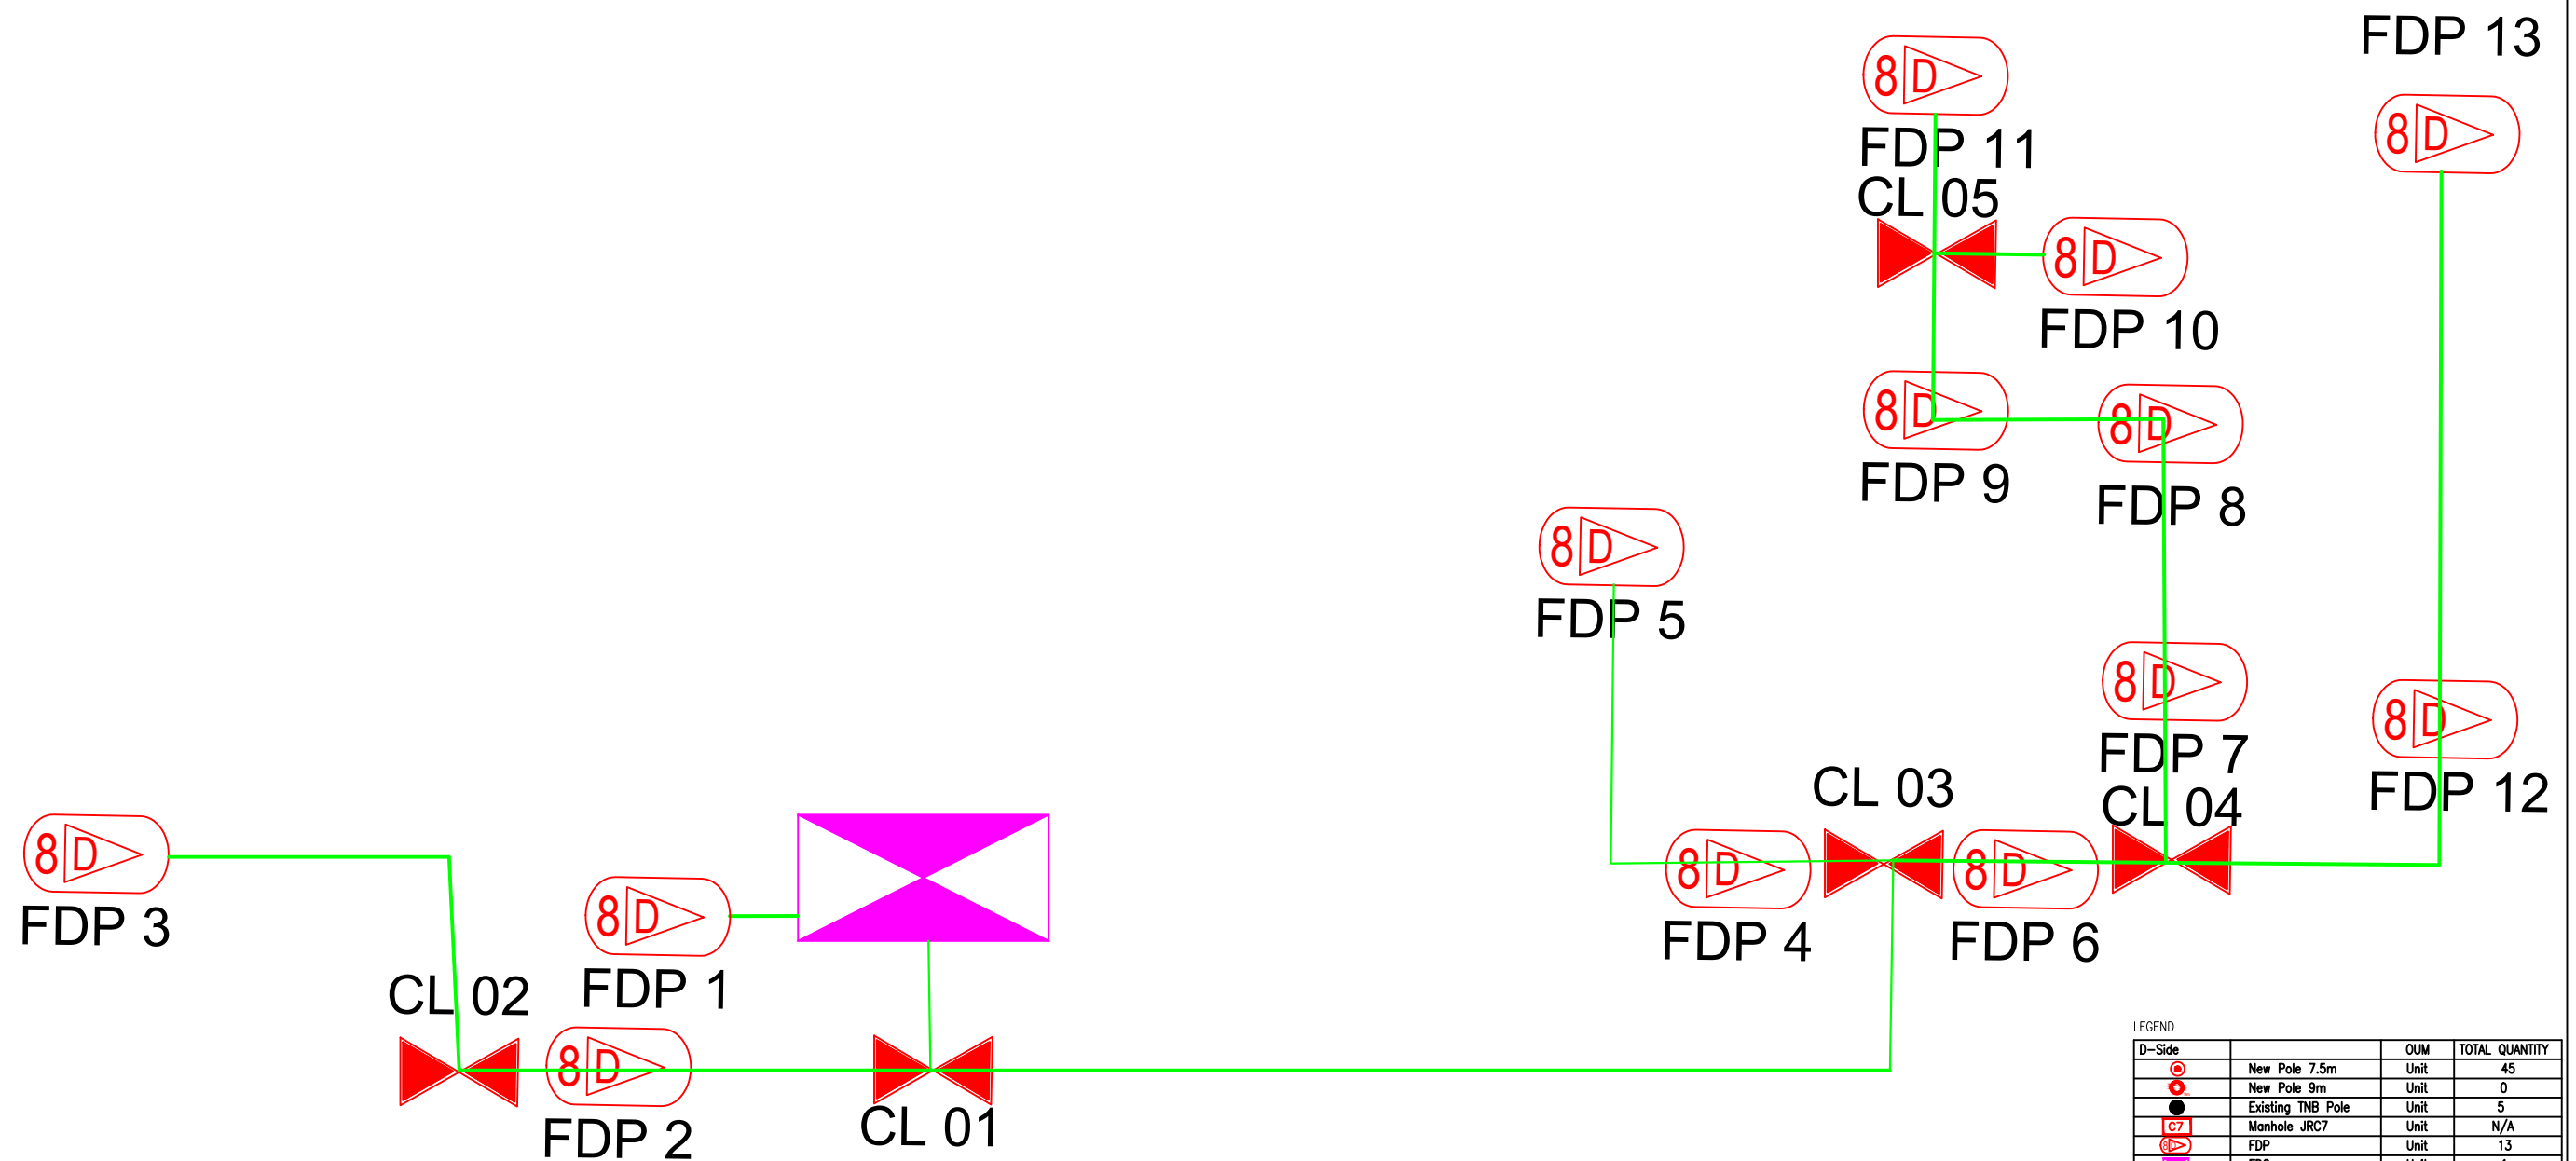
FDP 13
8 D
FDP 11
CL 05
8 D
FDP 10
8 D
FDP 9
8 D
FDP 8
8 D
FDP 5
8 D
FDP 7
CL 04
8 D
FDP 12
CL 03
8 D
FDP 4
8 D
FDP 6
8 D
FDP 3
8 D
FDP 1
CL 02
8 D
FDP 2
CL 01

LEGEND

| D-Side | | OUM | TOTAL QUANTITY |
|---|---|---|---|
| | New Pole 7.5m | Unit | 45 |
| | New Pole 9m | Unit | 0 |
| | Existing TNB Pole | Unit | 5 |
| C7 | Manhole JRC7 | Unit | N/A |
| | FDP | Unit | 13 |